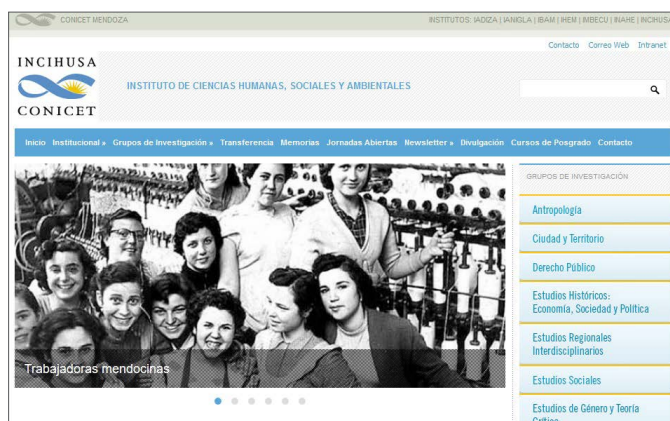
CONICET MENDOZA

INSTITUTOS: IADIZA | IANIGLA | IBAM | IHEM | IMBECU | INAHE | INCIHUSA

Contacto Correo Web Intranet

INCIHUSA
CONICET

INSTITUTO DE CIENCIAS HUMANAS, SOCIALES Y AMBIENTALES

Inicio Institucional » Grupos de Investigación » Transferencia Memorias Jornadas Abiertas Newsletter » Divulgación Cursos de Posgrado Contacto

Trabajadoras mendocinas

GRUPOS DE INVESTIGACIÓN

Antropología

Ciudad y Territorio

Derecho Público

Estudios Históricos: Economía, Sociedad y Política

Estudios Regionales Interdisciplinarios

Estudios Sociales

Estudios de Género y Teoría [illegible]